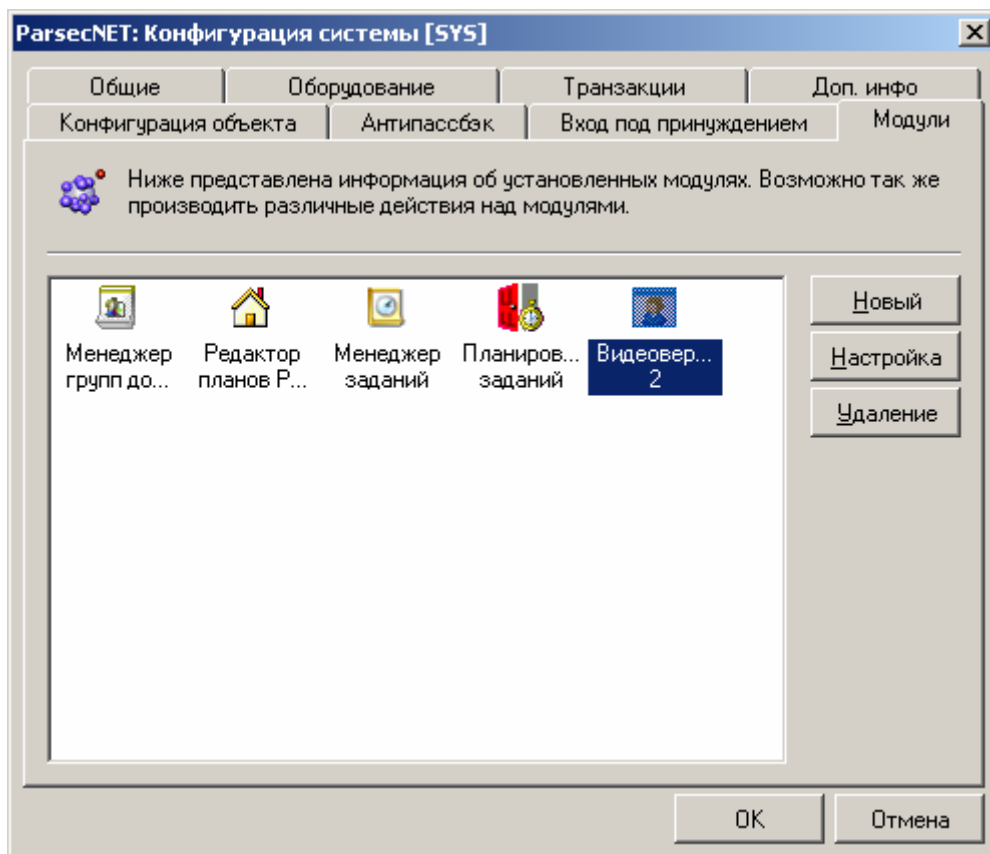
ParsecNET: Конфигурация системы [SYS]

Общие | Оборудование | Транзакции | Доп. инфо
Конфигурация объекта | Антипассбэк | Вход под принуждением | Модули

Ниже представлена информация об установленных модулях. Возможно так же производить различные действия над модулями.

Менеджер групп до...
Редактор планов Р...
Менеджер заданий
Планиров... заданий
Видеовер... 2

Новый
Настройка
Удаление

OK
Отмена